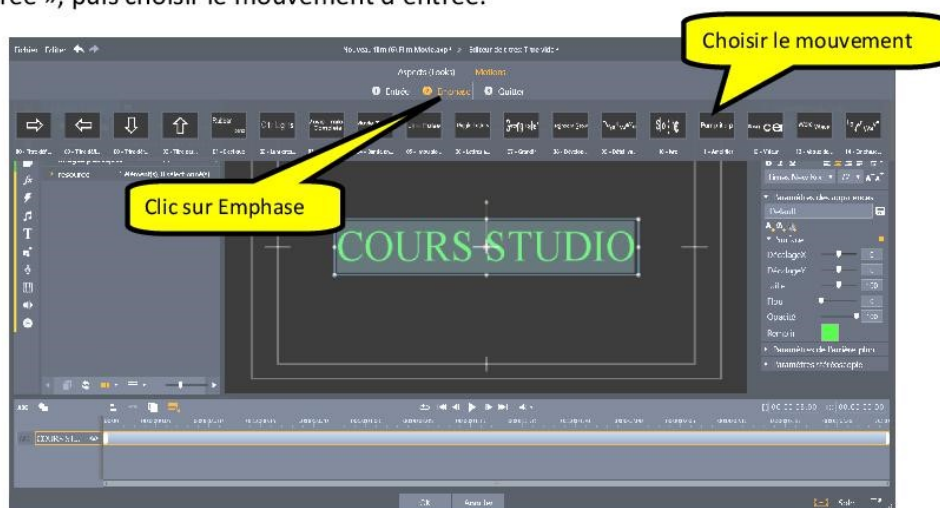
rée », puis choisir le mouvement d'entrée.

Choisir le mouvement

Fichier Édition

Nouveau film (6) Film Movie.axp* > Éditeur de titres Titre vide*

Aspects (Looks) Motions

Entrée Emphase Quitter

Clic sur Emphase

COURS STUDIO

Times New Roman 72

Paramètres des aspects

Par défaut

Surface

DécalageX

DécalageY

Taille

Flou

Opacité

Remplir

Paramètres de l'arrière-plan

Paramètres stéréoscopiques

ressource

COURS STU...

OK Annuler

Salle